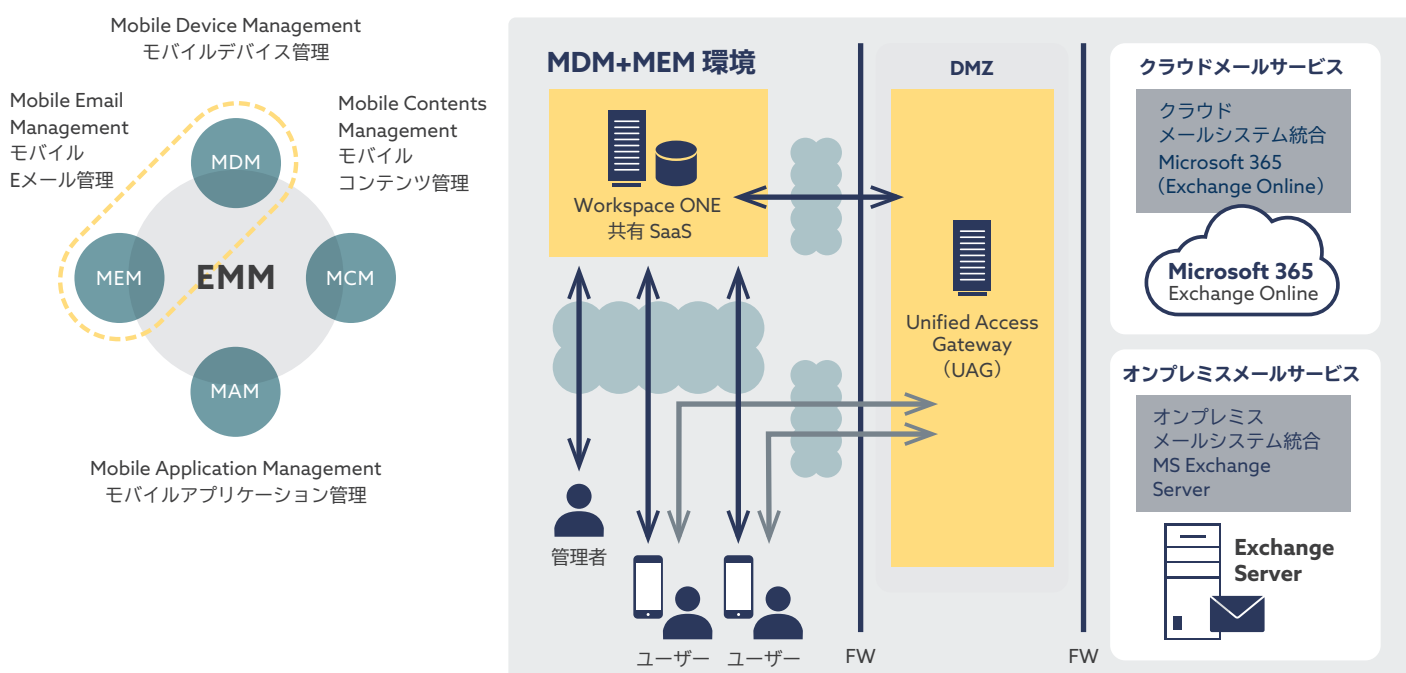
Mobile Device Management
モバイルデバイス管理

Mobile Email Management
モバイル
Eメール管理

Mobile Contents Management
モバイル
コンテンツ管理

MDM

MEM

EMM

MCM

MAM

Mobile Application Management
モバイルアプリケーション管理

MDM+MEM 環境

Workspace ONE
共有 SaaS

管理者

ユーザー ユーザー

FW

DMZ

Unified Access Gateway
（UAG）

FW

クラウドメールサービス

クラウド
メールシステム統合
Microsoft 365
（Exchange Online）

Microsoft 365
Exchange Online

オンプレミスメールサービス

オンプレミス
メールシステム統合
MS Exchange
Server

Exchange
Server